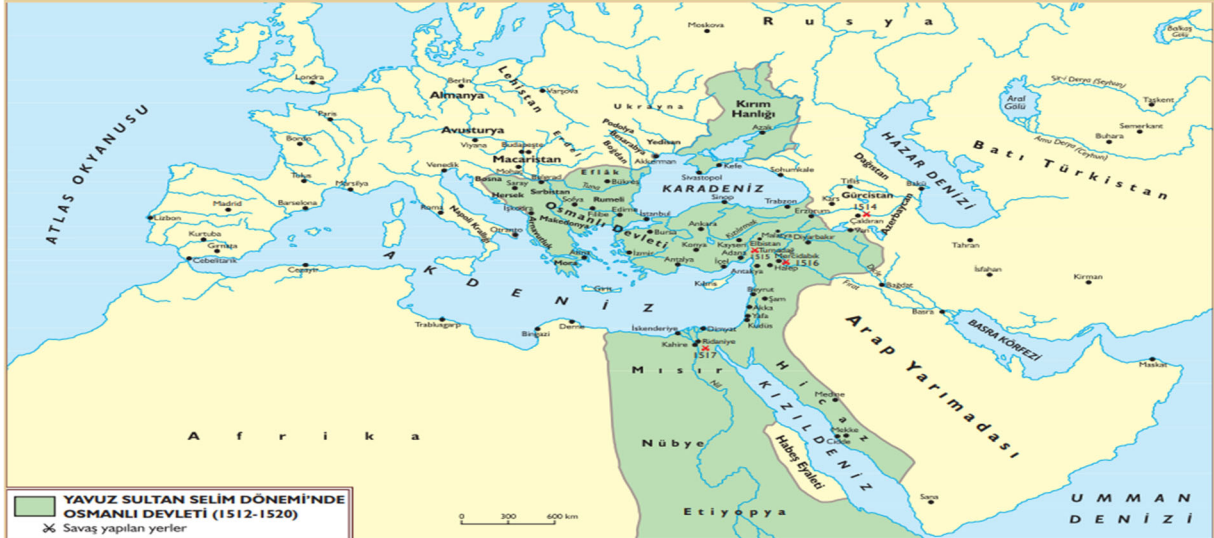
Rusya
Moskova
Baykuş Gölü
Londra
Berlin
Lehistan
Varşova
Almanya
Ukrayna
Kırım Hanlığı
Sir Derya (Seyhun)
Aral Gölü
Taşkent
Paris
Avusturya
Podolya
Yedisan
Azak
Amu Derya (Ceyhun)
Semerkant
Buhara
ATLAS OKYANUSU
Bordo
Viyana
Budapeşte
Erdel
Boğdan
Akkerman
Kefe
Sohumkale
Macaristan
Venedik
Eflâk
Sivastopol
HAZAR DENİZİ
Batı Türkistan
Dağıstan
Tolos
Bosna
Saray
Sırbistan
Bükreş
KARADENİZ
Tiflis
Bakü
Marsilya
Hersek
Sofya
Rumeli
Sinop
Trabzon
Gürcistan
Madrid
Barselona
Roma
Napoli Krallığı
İşkodra
Makedonya
Osmanlı Devleti
Edirne
Filibe
İstanbul
Bursa
Ankara
Erzurum
Kars
1514
Çaldıran
Azerbaycan
Lizbon
Kurtuba
Girnata
Cebelitarık
Otranto
Mora
Atina
İzmir
Konya
Kayseri
Elbistan
Turnadağ
1515
Diyarbakır
Mercidabık
1516
Halep
Adana
İçel
Antakya
Antalya
Tahran
İsfahan
Kirman
Cezayir
AKDENİZ
Girit
Kıbrıs
Beyrut
Şam
Akka
Yafa
Kudüs
Bağdat
Basra
BASRA KÖRFEZİ
Trablusgarp
Bingazi
Derne
İskenderiye
Dimyat
Kahire
Ridaniye
1517
Arap Yarımadası
Mısır
Nil
Hicaz
KIZILDENİZ
Medine
Mekke
Cidde
Maskat
Afrika
Nübye
Habeş Eyaleti
Sana
UMMAN DENİZİ
Etiyopya
YAVUZ SULTAN SELİM DÖNEMİ'NDE OSMANLI DEVLETİ (1512-1520)
Savaş yapılan yerler
0 300 600 km